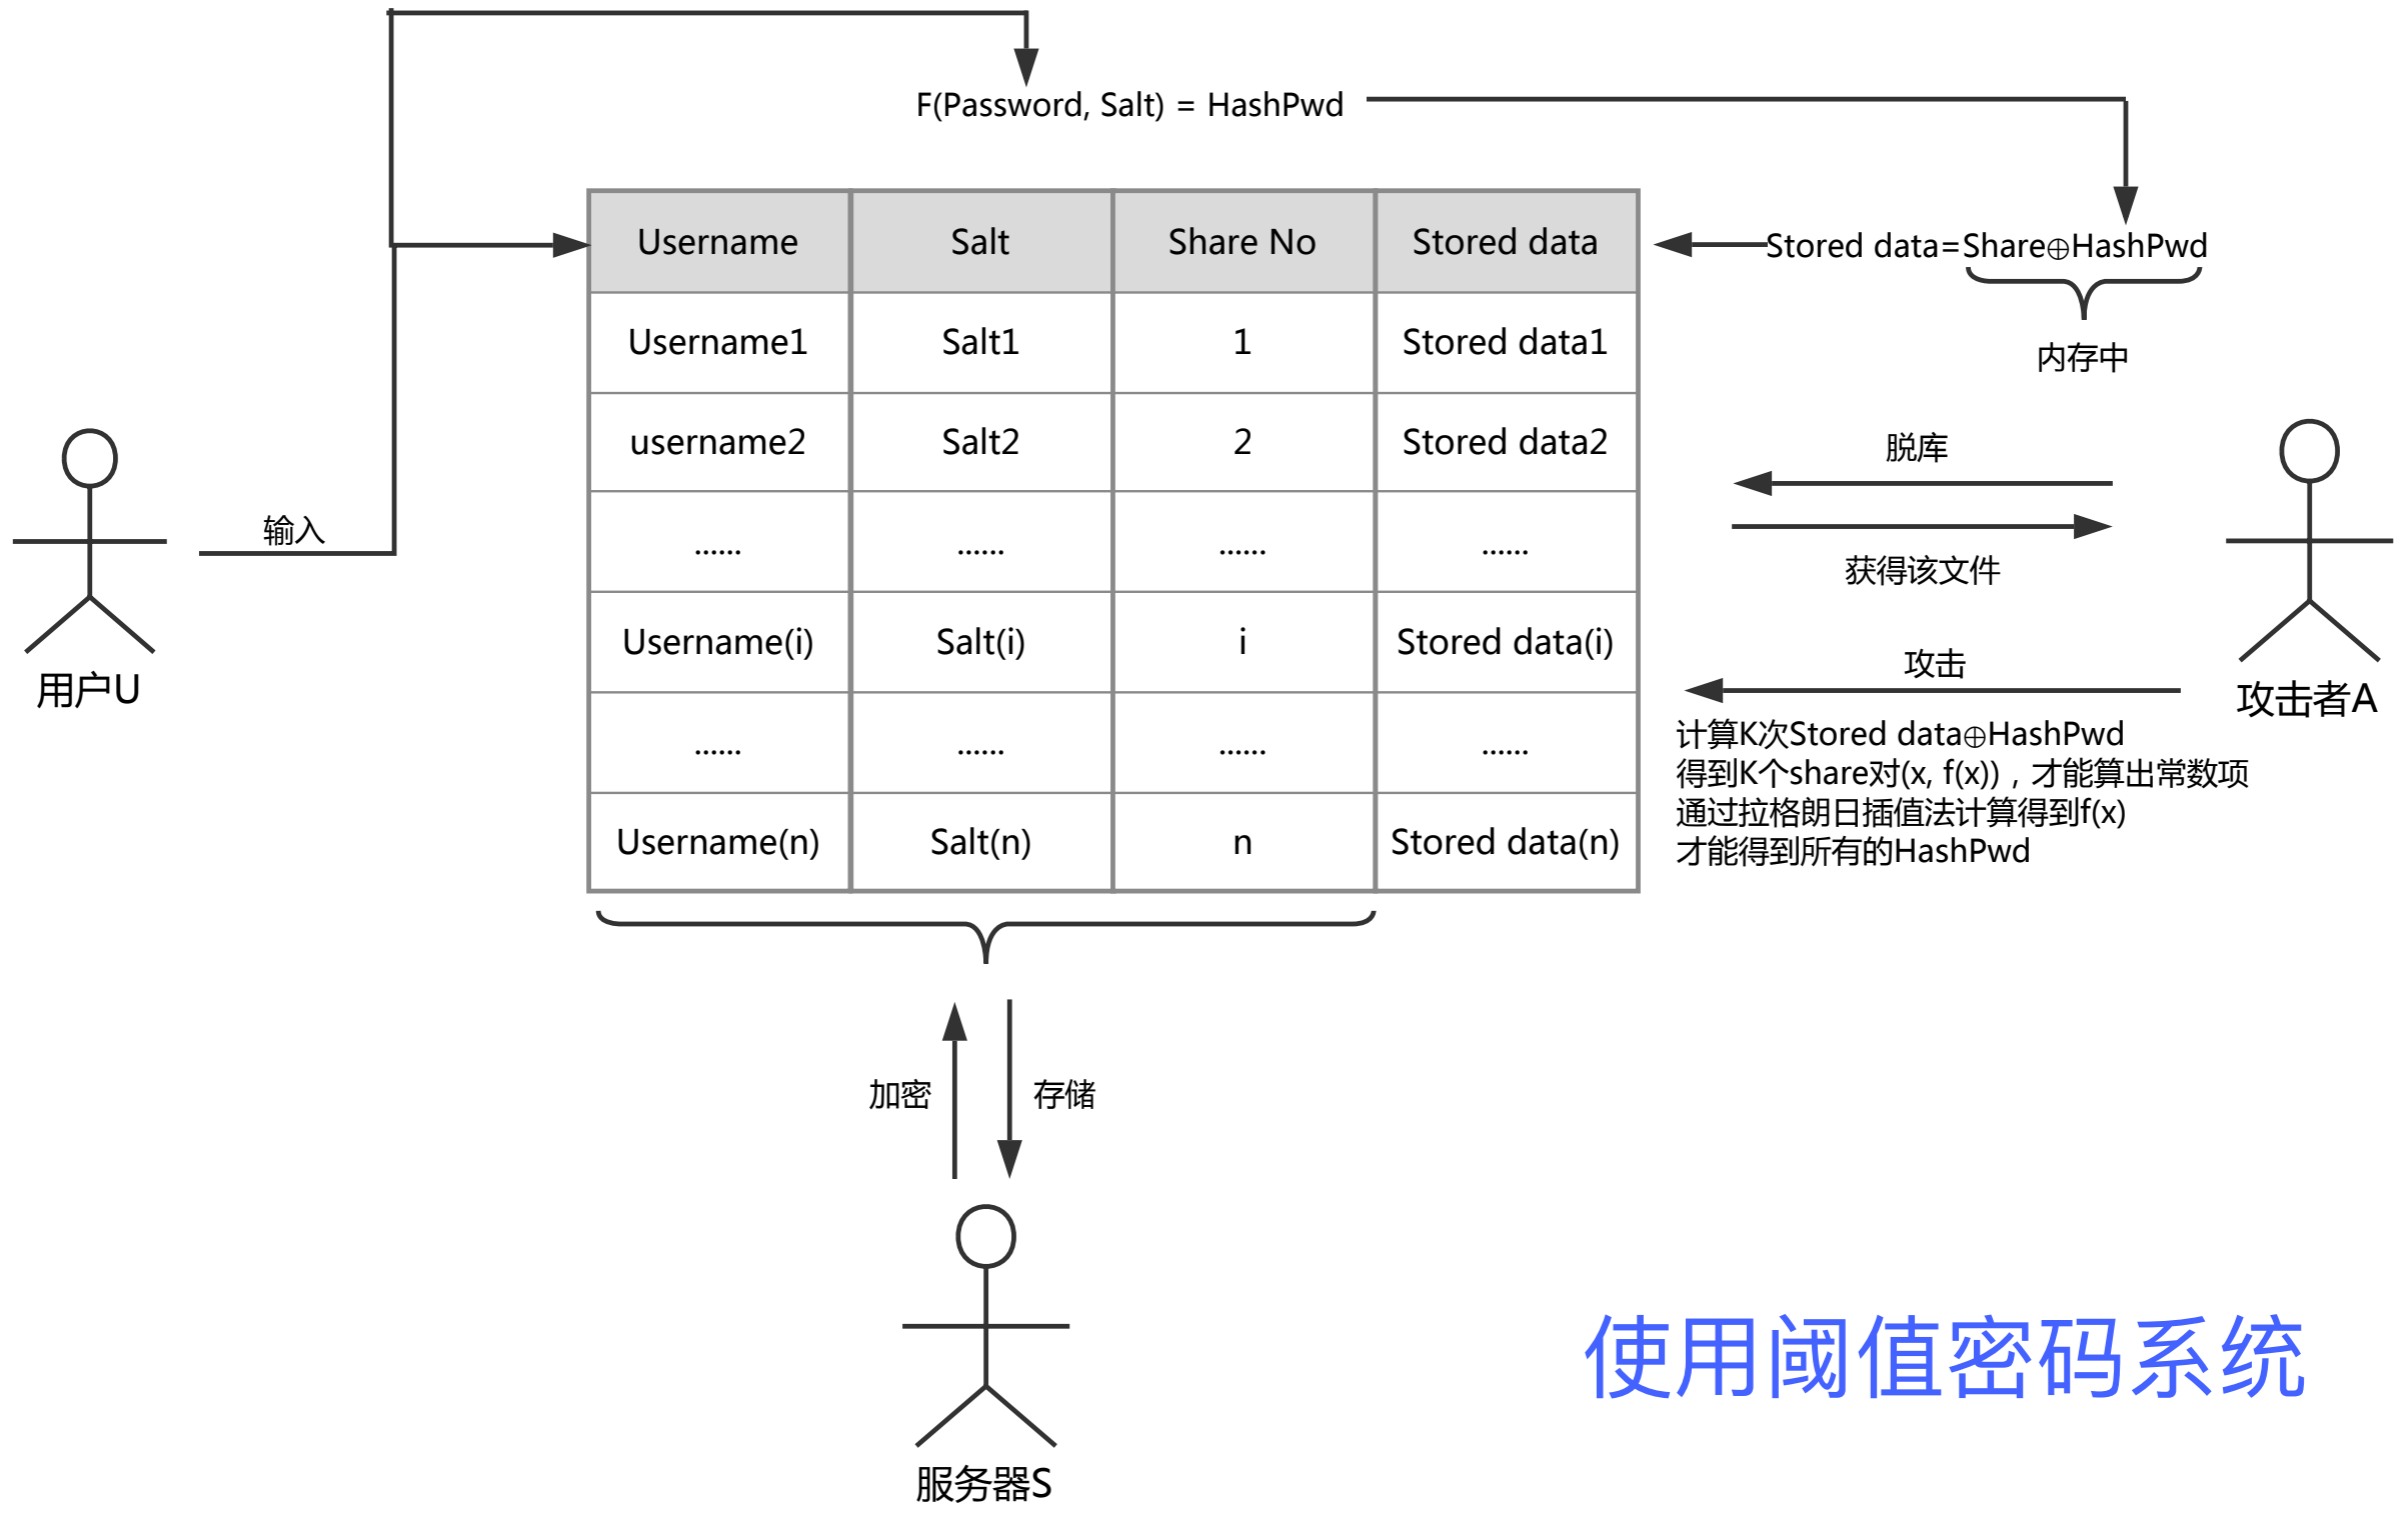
F(Password, Salt) = HashPwd

| Username | Salt | Share No | Stored data |
|---|---|---|---|
| Username1 | Salt1 | 1 | Stored data1 |
| username2 | Salt2 | 2 | Stored data2 |
| ...... | ...... | ...... | ...... |
| Username(i) | Salt(i) | i | Stored data(i) |
| ...... | ...... | ...... | ...... |
| Username(n) | Salt(n) | n | Stored data(n) |

Stored data=Share⊕HashPwd
内存中

用户U
输入

脱库
获得该文件

攻击
攻击者A

计算K次Stored data⊕HashPwd
得到K个share对(x, f(x))，才能算出常数项
通过拉格朗日插值法计算得到f(x)
才能得到所有的HashPwd

加密
存储

服务器S

使用阈值密码系统